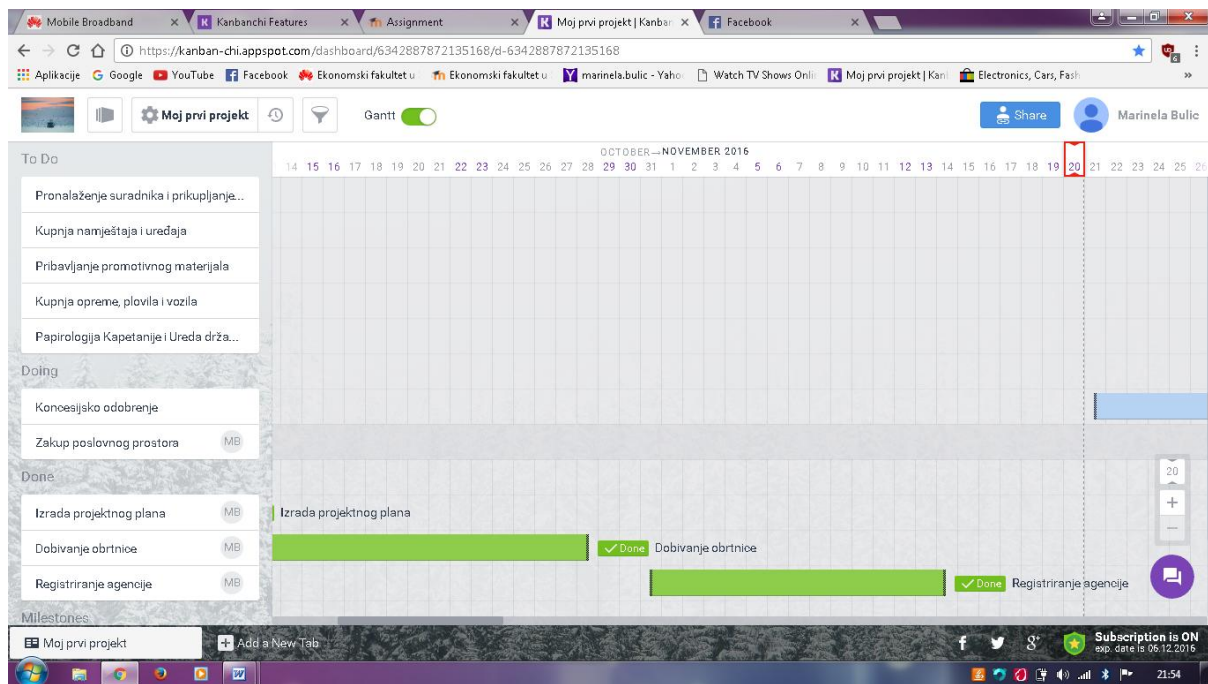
Mobile Broadband ×
Kanbanchi Features ×
Assignment ×
Moj prvi projekt | Kanban ×
Facebook ×

https://kanban-chi.appspot.com/dashboard/6342887872135168/d-6342887872135168

Aplikacije Google YouTube Facebook Ekonomski fakultet u Ekonomski fakultet u marinela.bulic - Yahoo Watch TV Shows Onli Moj prvi projekt | Kan Electronics, Cars, Fash »

Moj prvi projekt Gantt Share Marinela Bulic

To Do

OCTOBER→NOVEMBER 2016
14 15 16 17 18 19 20 21 22 23 24 25 26 27 28 29 30 31 1 2 3 4 5 6 7 8 9 10 11 12 13 14 15 16 17 18 19 20 21 22 23 24 25 26

Pronalaženje suradnika i prikupljanje...
Kupnja namještaja i uređaja
Pribavljanje promotivnog materijala
Kupnja opreme, plovila i vozila
Papirologija Kapetanije i Ureda drža...

Doing

Koncesijsko odobrenje
Zakup poslovnog prostora MB

Done

Izrada projektnog plana MB
Dobivanje obrtnice MB
Registriranje agencije MB

Milestones

Izrada projektnog plana
Done Dobivanje obrtnice
Done Registriranje agencije

20
+
−

Moj prvi projekt
Add a New Tab

Subscription is ON
exp. date is 06.12.2016

21:54